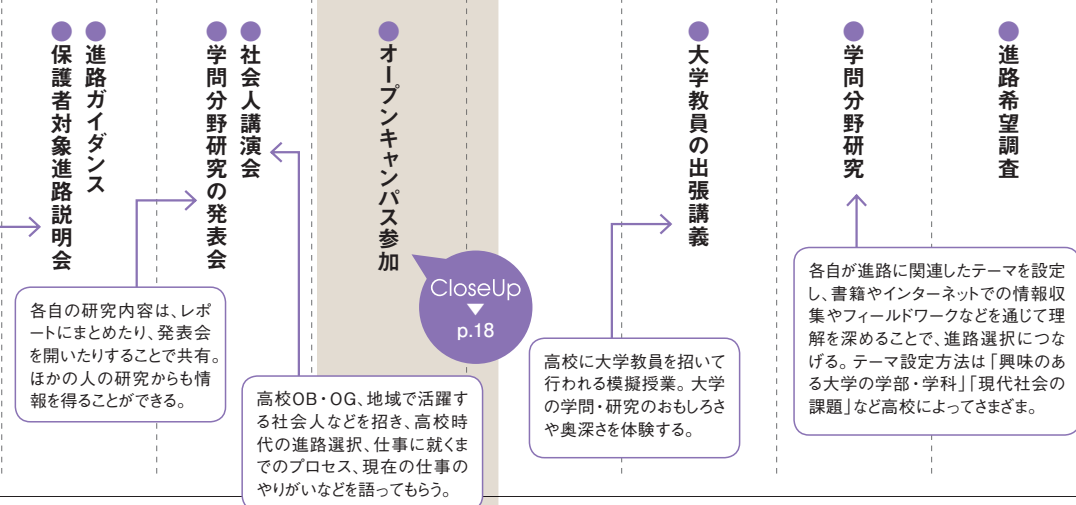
進路希望調査

学問分野研究

各自が進路に関連したテーマを設定し、書籍やインターネットでの情報収集やフィールドワークなどを通じて理解を深めることで、進路選択につなげる。テーマ設定方法は「興味のある大学の学部・学科」「現代社会の課題」など高校によってさまざま。

大学教員の出張講義

高校に大学教員を招いて行われる模擬授業。大学の学問・研究のおもしろさや奥深さを体験する。

オープンキャンパス参加

CloseUp
p.18

社会人講演会

高校OB・OG、地域で活躍する社会人などを招き、高校時代の進路選択、仕事に就くまでのプロセス、現在の仕事のやりがいなどを語ってもらう。

学問分野研究の発表会

各自の研究内容は、レポートにまとめたり、発表会を開いたりすることで共有。ほかの人の研究からも情報を得ることができる。

進路ガイダンス

保護者対象進路説明会